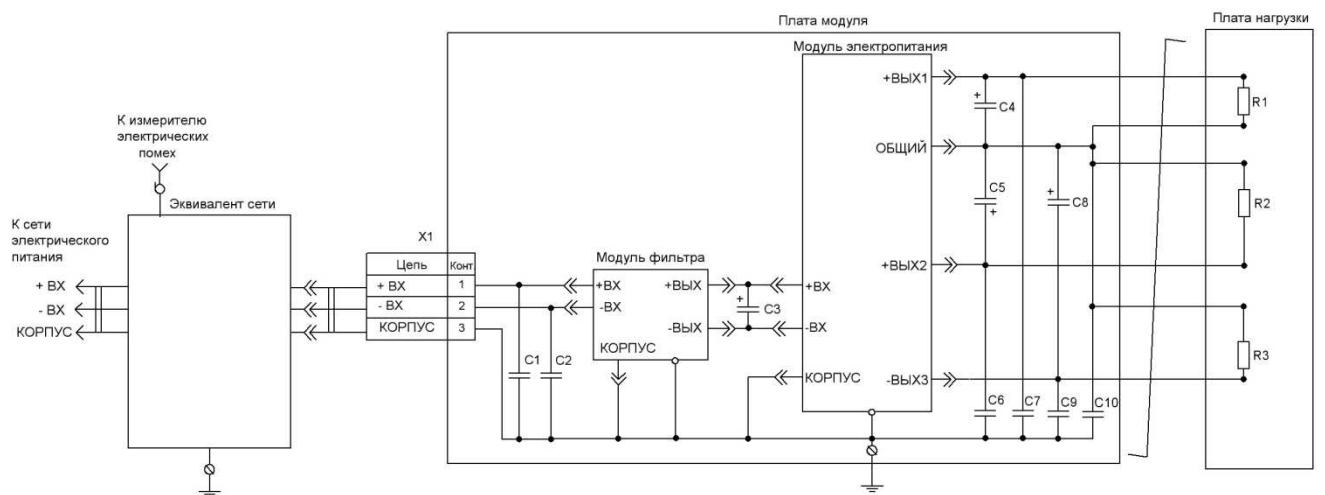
Плата модуля

Плата нагрузки

Модуль электропитания

К измерителю электрических помех

Эквивалент сети

К сети электрического питания

+ ВХ
- ВХ
КОРПУС

X1

| Цепь | Конт |
|---|---|
| + ВХ | 1 |
| - ВХ | 2 |
| КОРПУС | 3 |

Модуль фильтра

+ВХ
-ВХ
+ВЫХ
-ВЫХ
КОРПУС

C1
C2
C3

+ВХ
-ВХ
КОРПУС

+ВЫХ1
ОБЩИЙ
+ВЫХ2
-ВЫХ3

C4
C5
C6
C7
C8
C9
C10

R1
R2
R3